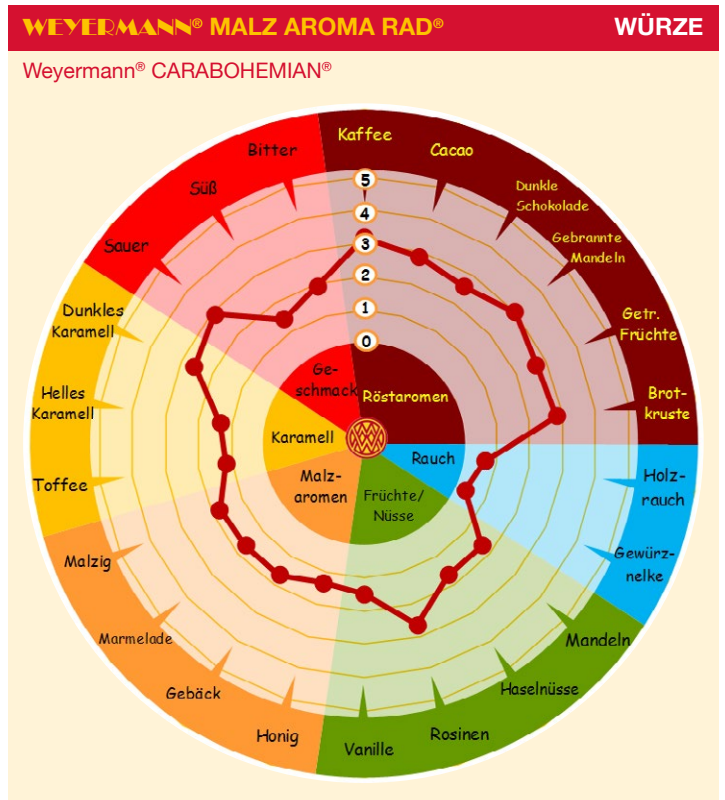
WEYERMANN® MALZ AROMA RAD®

WÜRZE

Weyermann® CARABOHEMIAN®

Kaffee
Cacao
Dunkle Schokolade
Gebrannte Mandeln
Getr. Früchte
Brotkruste
Holzrauch
Gewürznelke
Mandeln
Haselnüsse
Rosinen
Vanille
Honig
Gebäck
Marmelade
Malzig
Toffee
Helles Karamell
Dunkles Karamell
Sauer
Süß
Bitter

5
4
3
2
1
0

Geschmack
Röstaromen
Rauch
Früchte/Nüsse
Malzaromen
Karamell